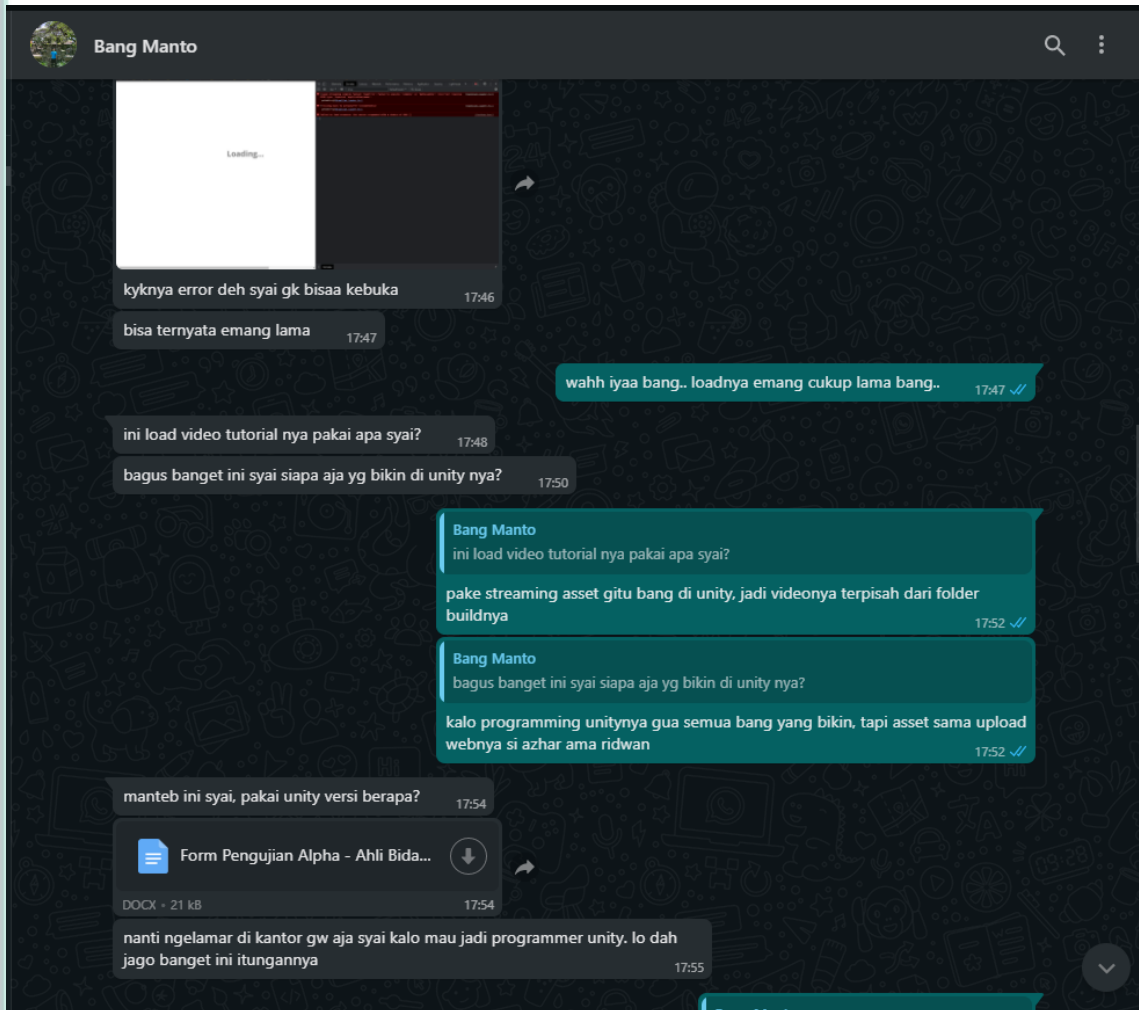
Bang Manto

Loading...

kyknya error deh syai gk bisaa kebuka 17:46

bisa ternyata emang lama 17:47

wahh iyaa bang.. loadnya emang cukup lama bang.. 17:47

ini load video tutorial nya pakai apa syai? 17:48

bagus banget ini syai siapa aja yg bikin di unity nya? 17:50

Bang Manto
ini load video tutorial nya pakai apa syai?
pake streaming asset gitu bang di unity, jadi videonya terpisah dari folder buildnya 17:52

Bang Manto
bagus banget ini syai siapa aja yg bikin di unity nya?
kalo programming unitynya gua semua bang yang bikin, tapi asset sama upload webnya si azhar ama ridwan 17:52

manteb ini syai, pakai unity versi berapa? 17:54

Form Pengujian Alpha - Ahli Bida...
DOCX • 21 kB 17:54

nanti ngelamar di kantor gw aja syai kalo mau jadi programmer unity. lo dah jago banget ini itungannya 17:55